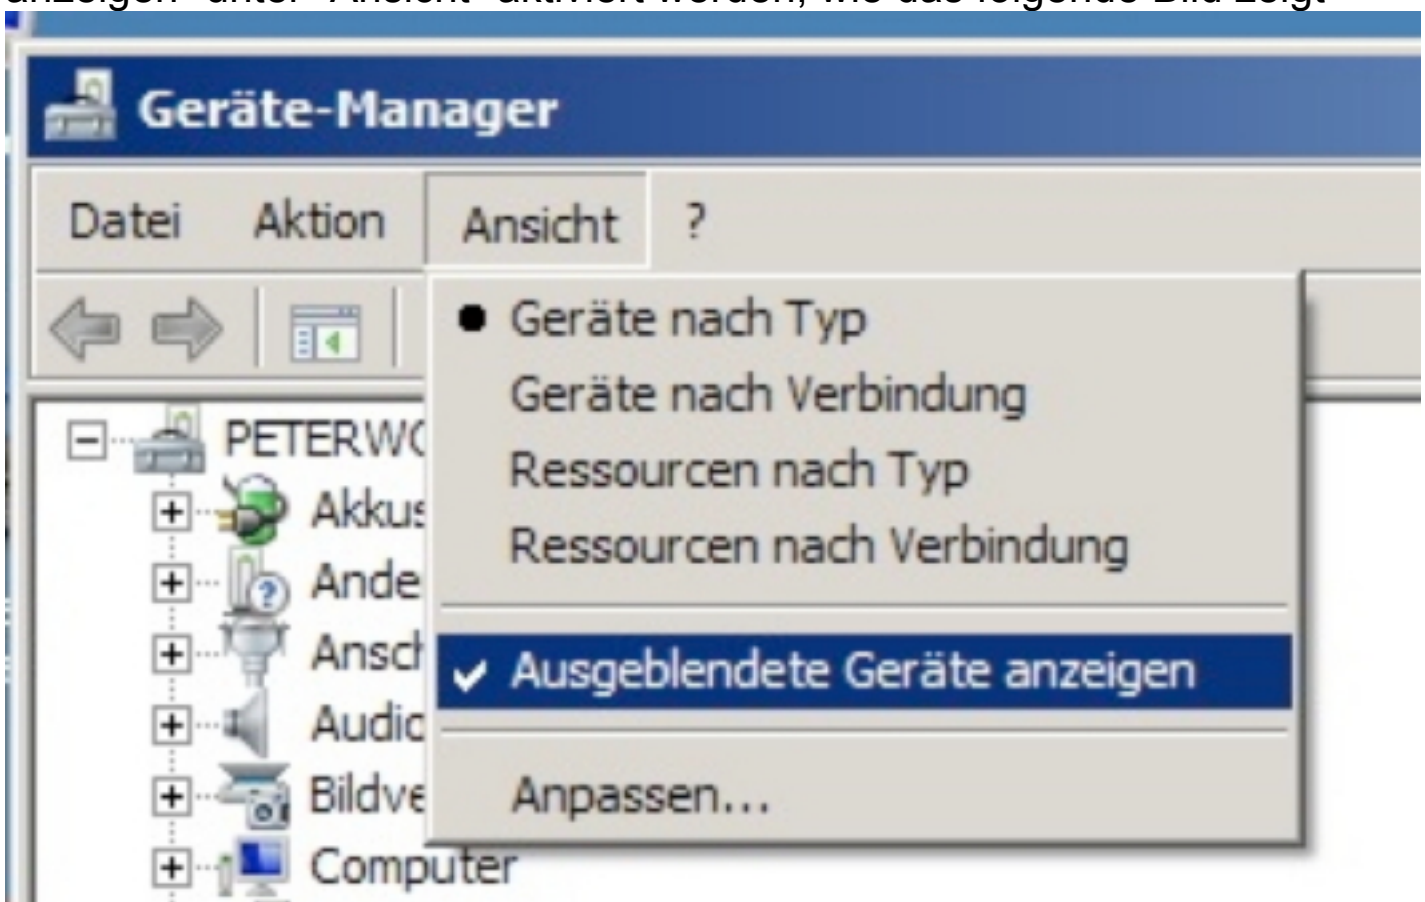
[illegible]

Geräte-Manager

Datei Aktion Ansicht ?

Geräte nach Typ
Geräte nach Verbindung
Ressourcen nach Typ
Ressourcen nach Verbindung
Ausgeblendete Geräte anzeigen
Anpassen...

PETERW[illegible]
Akku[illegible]
Ande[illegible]
Ansc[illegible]
Audi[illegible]
Bildv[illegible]
Computer